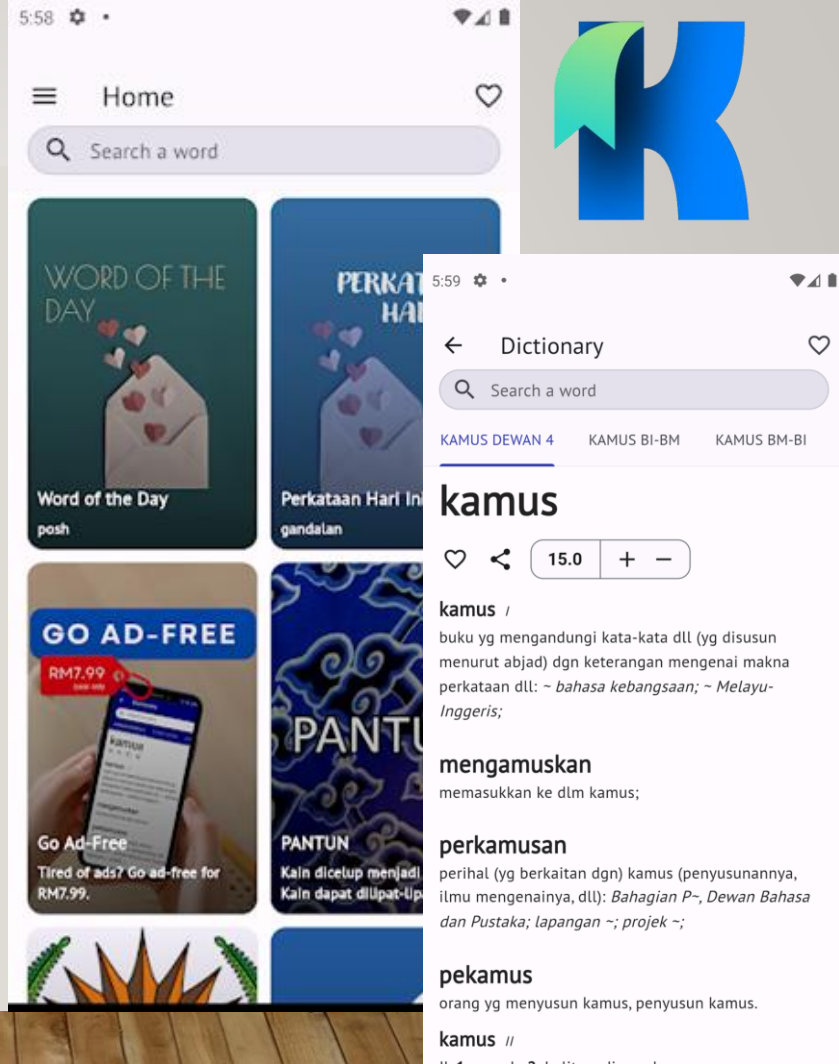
5:58

Home

Search a word

WORD OF THE DAY

Word of the Day
posh

PERKAT HAI

Perkataan Hari Ini
gandalan

GO AD-FREE

RM7.99

Go Ad-Free
Tired of ads? Go ad-free for RM7.99.

PANTU

PANTUN
Kain dicelup menjadi
Kain dapat dilipat-lip

5:59

Dictionary

Search a word

KAMUS DEWAN 4 KAMUS BI-BM KAMUS BM-BI

kamus

15.0 + −

kamus I
buku yg mengandungi kata-kata dll (yg disusun menurut abjad) dgn keterangan mengenai makna perkataan dll: ~ *bahasa kebangsaan; ~ Melayu-Inggeris;*

mengamuskan
memasukkan ke dlm kamus;

perkamusan
perihal (yg berkaitan dgn) kamus (penyusunannya, ilmu mengenainya, dll): *Bahagian P~, Dewan Bahasa dan Pustaka; lapangan ~; projek ~;*

pekamus
orang yg menyusun kamus, penyusun kamus.

kamus II
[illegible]